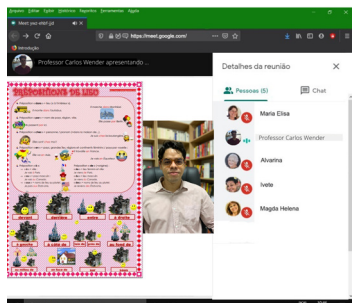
Arquivo Editar Exibir Histórico Favoritos Ferramentas Ajuda
Meet: yez-mbjf-jzi
https://meet.google.com/
Introdução
Professor Carlos Wender apresentando ...
PREPOSITIONS OF LUGAR
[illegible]
Detalhes da reunião
Pessoas (5)
Chat
Maria Elisa
Professor Carlos Wender
Alvarina
Ivete
Magda Helena